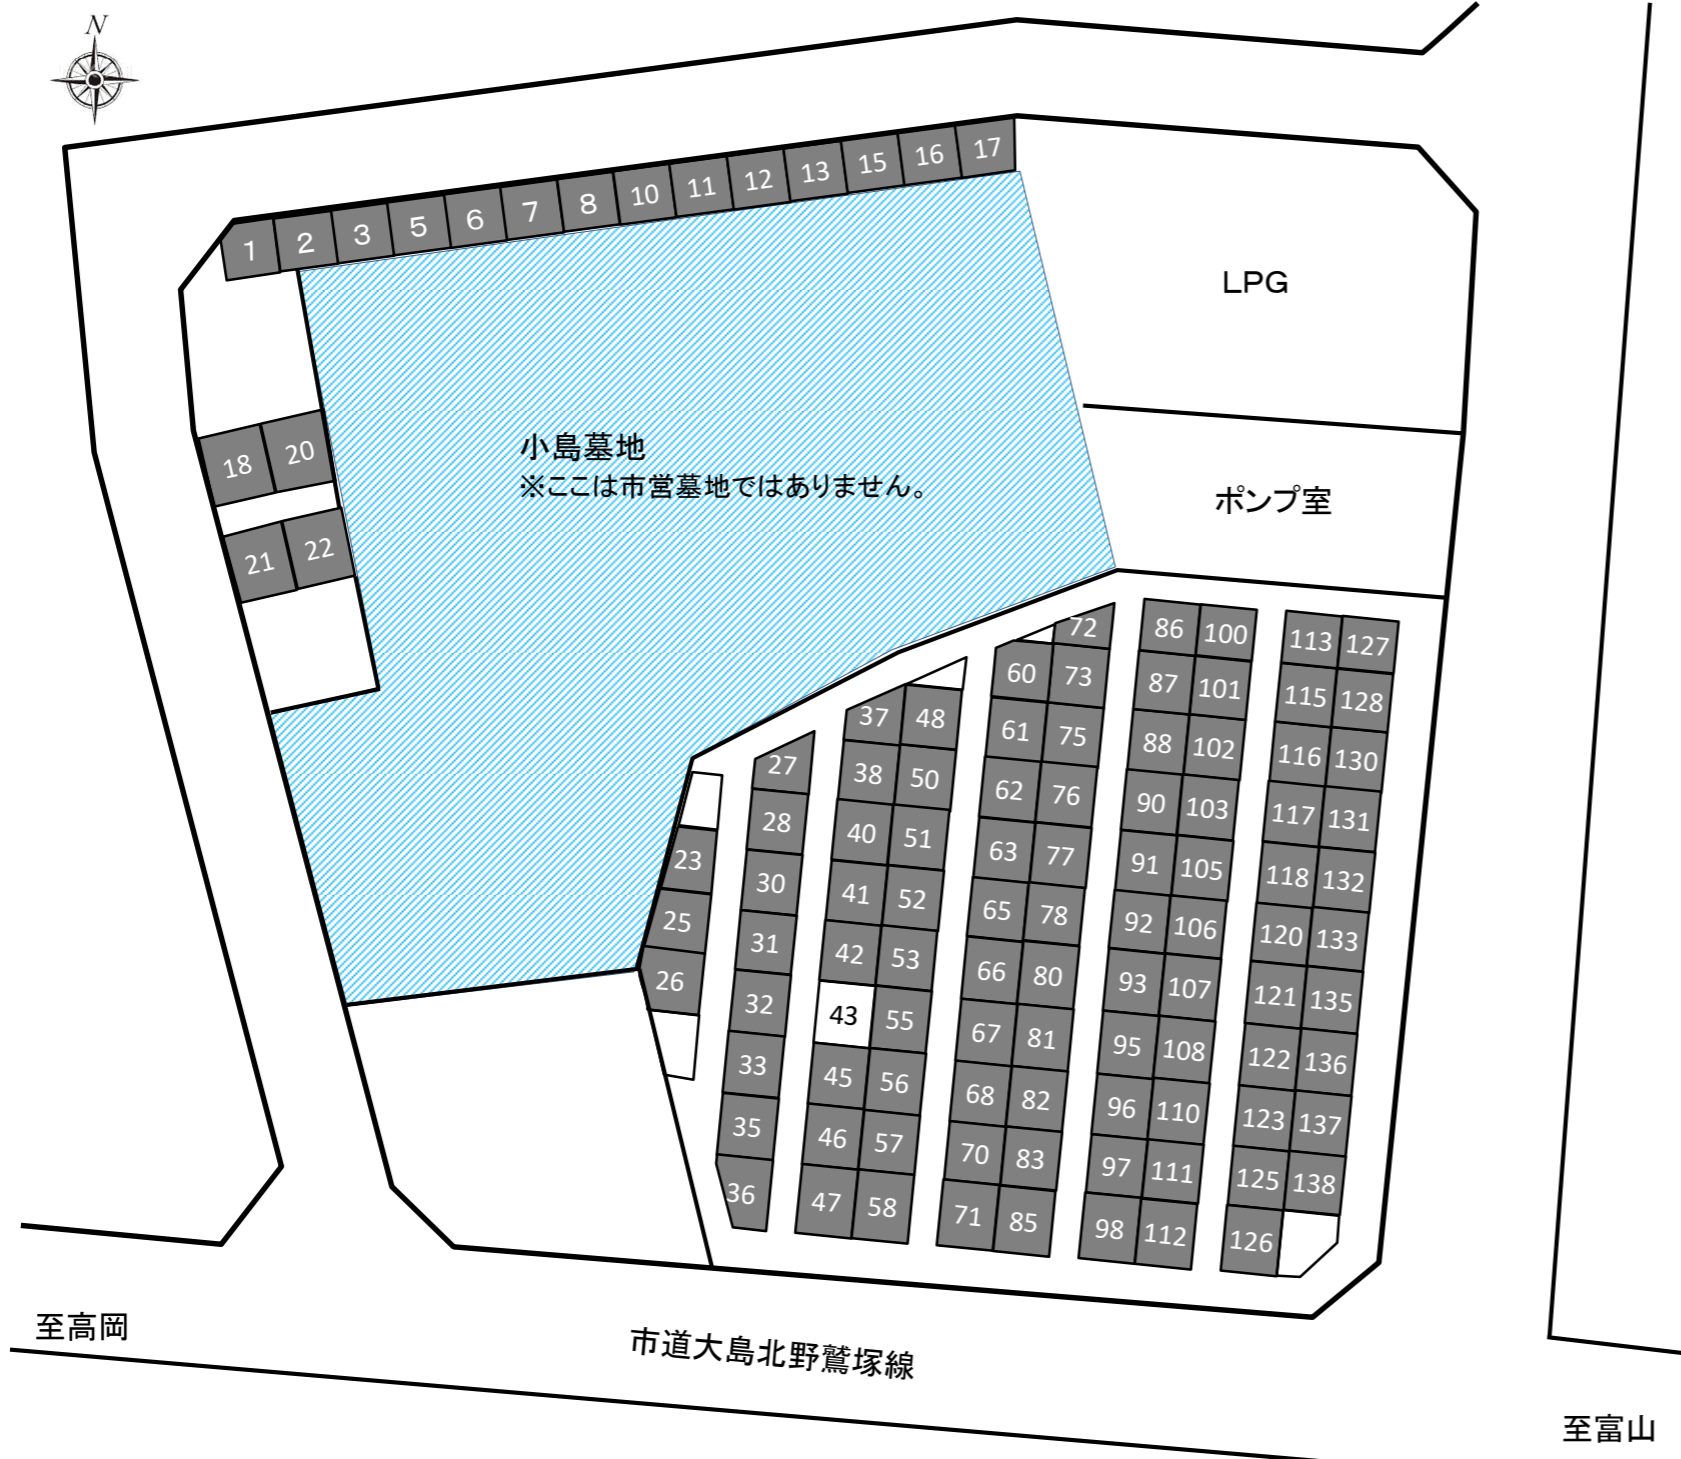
N

1 2 3 5 6 7 8 10 11 12 13 15 16 17

LPG

小島墓地
※ここは市営墓地ではありません。

18 20
21 22

ポンプ室

72
86 100
113 127
60 73
87 101
115 128
37 48
61 75
88 102
116 130
27
38 50
62 76
90 103
117 131
28
40 51
63 77
91 105
118 132
23
30
41 52
65 78
92 106
120 133
25
31
42 53
66 80
93 107
121 135
26
32
43 55
67 81
95 108
122 136
33
45 56
68 82
96 110
123 137
35
46 57
70 83
97 111
125 138
36
47 58
71 85
98 112
126

至高岡
市道大島北野鷲塚線
至富山